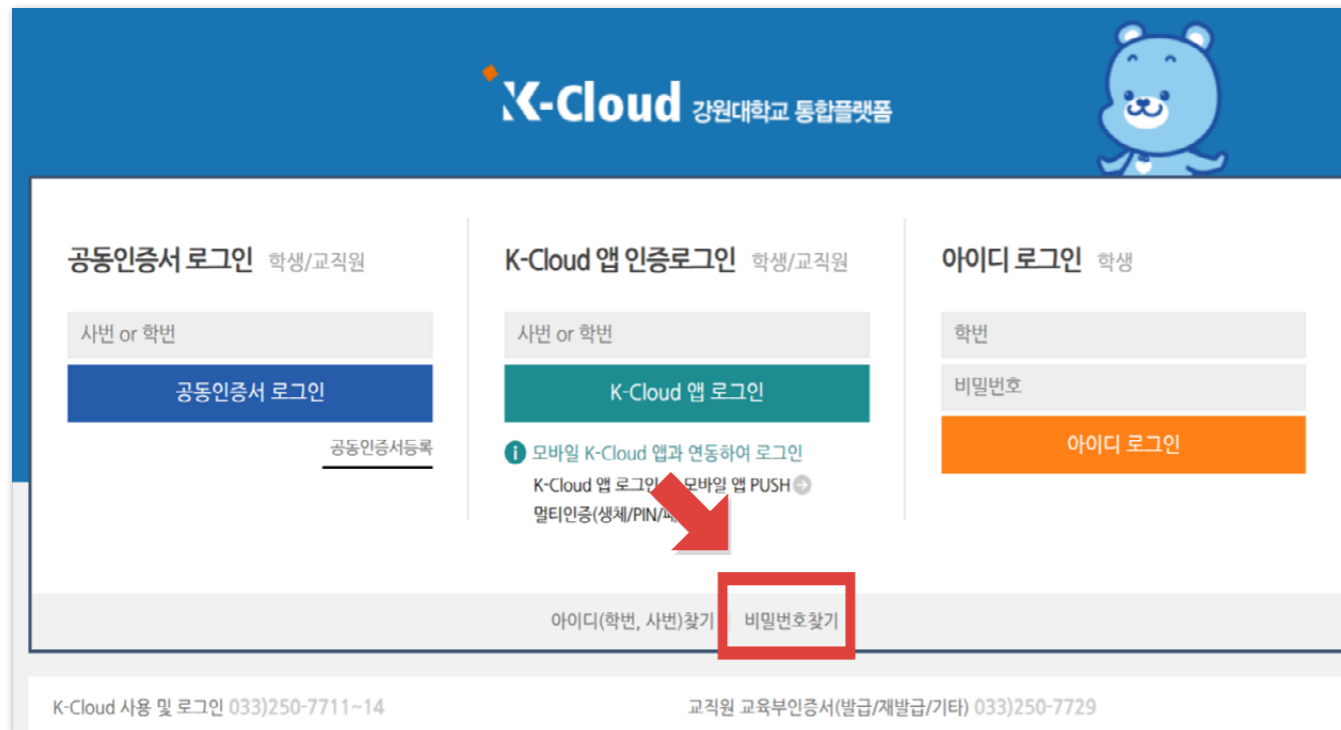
K-Cloud 강원대학교 통합플랫폼

공동인증서 로그인 학생/교직원

사번 or 학번

공동인증서 로그인

공동인증서등록

K-Cloud 앱 인증로그인 학생/교직원

사번 or 학번

K-Cloud 앱 로그인

모바일 K-Cloud 앱과 연동하여 로그인

K-Cloud 앱 로그인 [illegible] 모바일 앱 PUSH

멀티인증(생체/PIN/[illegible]

아이디 로그인 학생

학번

비밀번호

아이디 로그인

아이디(학번, 사번)찾기 비밀번호찾기

K-Cloud 사용 및 로그인 033)250-7711~14

교직원 교육부인증서(발급/재발급/기타) 033)250-7729